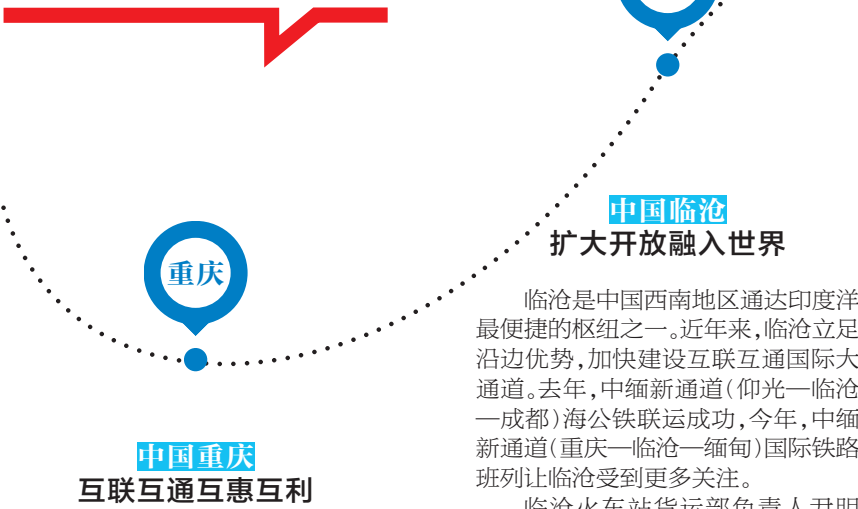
重庆

中国临沧
扩大开放融入世界

临沧是中国西南地区通达印度洋最便捷的枢纽之一。近年来，临沧立足沿边优势，加快建设互联互通国际大通道。去年，中缅新通道（仰光—临沧—成都）海公铁联运成功，今年，中缅新通道（重庆—临沧—缅甸）国际铁路班列让临沧受到更多关注。

中国重庆
互联互通互惠互利

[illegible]